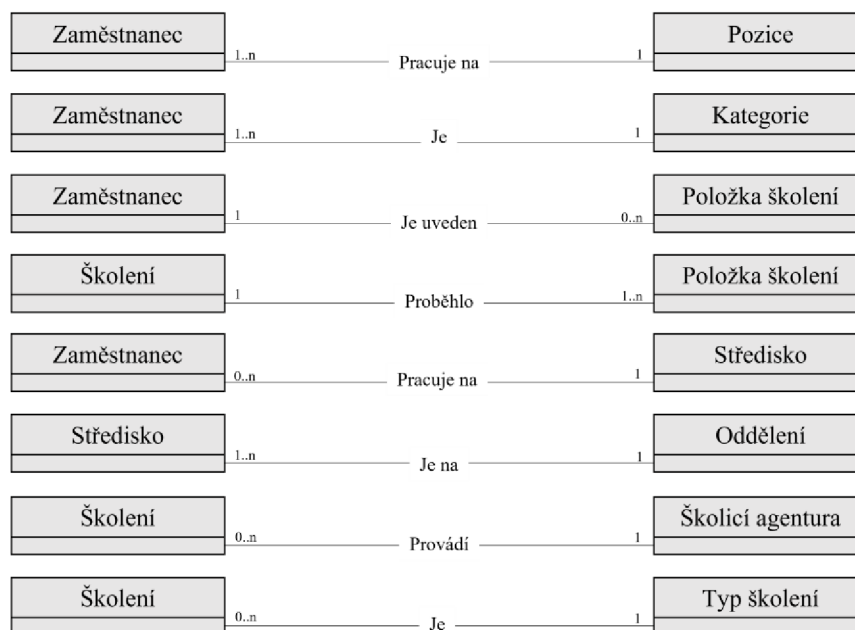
Zaměstnanec
1..n
Pracuje na
1
Pozice

Zaměstnanec
1..n
Je
1
Kategorie

Zaměstnanec
1
Je uveden
0..n
Položka školení

Školení
1
Proběhlo
1..n
Položka školení

Zaměstnanec
0..n
Pracuje na
1
Středisko

Středisko
1..n
Je na
1
Oddělení

Školení
0..n
Provádí
1
Školicí agentura

Školení
0..n
Je
1
Typ školení